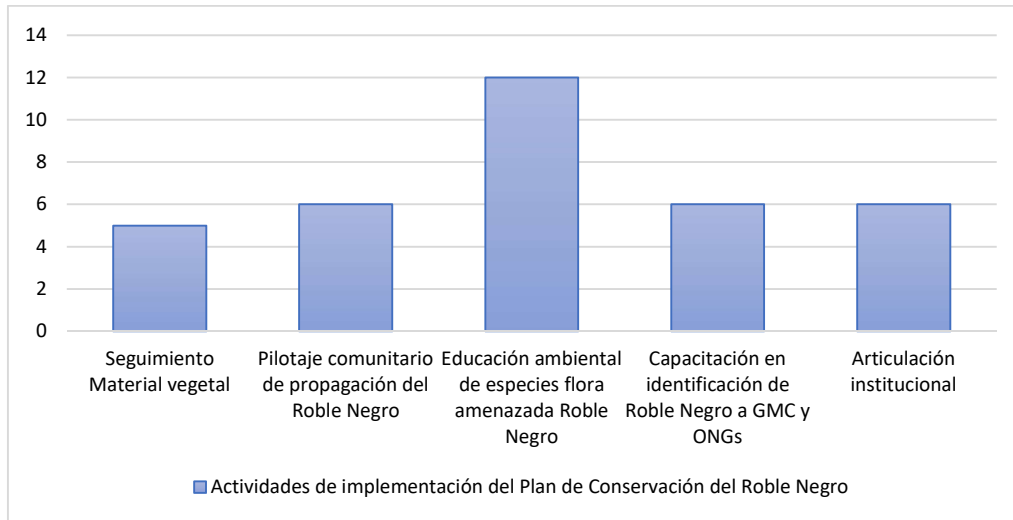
14
12
10
8
6
4
2
0

Seguimiento Material vegetal

Pilotaje comunitario de propagación del Roble Negro

Educación ambiental de especies flora amenazada Roble Negro

Capacitación en identificación de Roble Negro a GMC y ONGs

Articulación institucional

Actividades de implementación del Plan de Conservación del Roble Negro